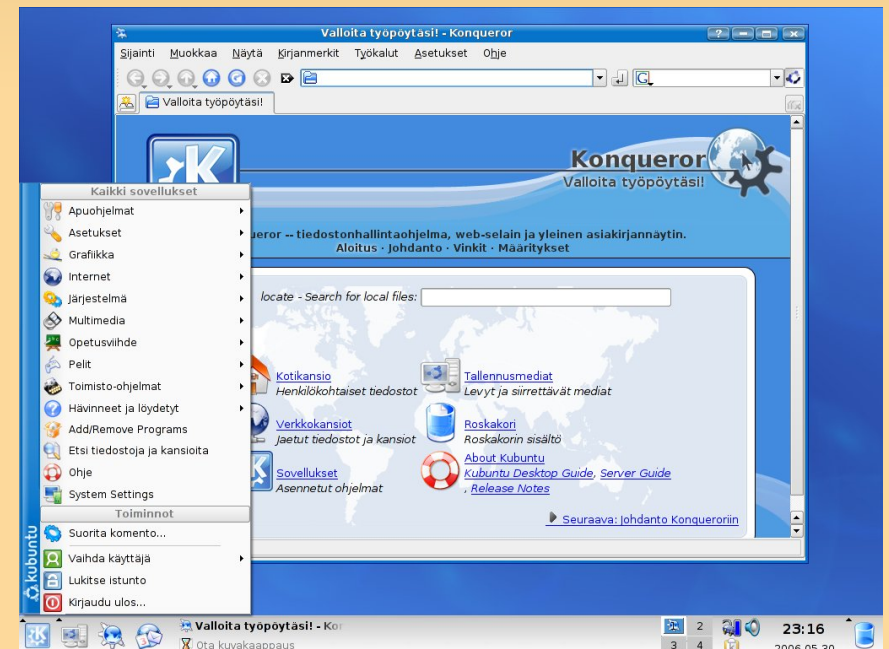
Valloita työpöytäsi! - Konqueror

Sijainti Muokkaa Näytä Kirjanmerkit Työkalut Asetukset Ohje

Valloita työpöytäsi!

Konqueror
Valloita työpöytäsi!

queror -- tiedostonhallintaohjelma, web-selain ja yleinen asiakirjannäytin.
Aloitus · Johdanto · Vinkit · Määritykset

locate - Search for local files:

Kotikansio
Henkilökohtaiset tiedostot

Tallennusmediat
Levyt ja siirrettävät mediat

Verkkokansiot
Jaetut tiedostot ja kansiot

Roskakori
Roskakorin sisältö

Sovellukset
Asennetut ohjelmat

About Kubuntu
Kubuntu Desktop Guide, Server Guide
, Release Notes

Seuraava: Johdanto Konqueroriin

Kaikki sovellukset
Apuohjelmat
Asetukset
Grafiikka
Internet
Järjestelmä
Multimedia
Opetusviihde
Pelit
Toimisto-ohjelmat
Hävinneet ja löydetyt
Add/Remove Programs
Etsi tiedostoja ja kansioita
Ohje
System Settings
Toiminnot
Suorita komento...
Vaihda käyttäjä
Lukitse istunto
Kirjaudu ulos...

kubuntu

Valloita työpöytäsi! - Kor
Ota kuvakaappaus

1 2
3 4

23:16
2006.05.30